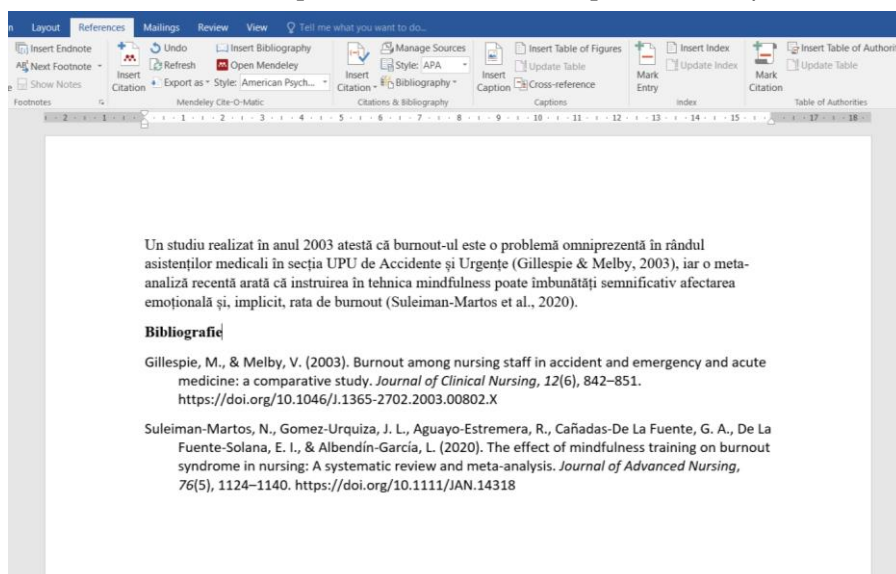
n Layout References Mailings Review View Tell me what you want to do...

Insert Endnote
Next Footnote
Show Notes
Footnotes

Insert Citation
Undo
Refresh
Export as
Insert Bibliography
Open Mendeley
Style: American Psych...
Mendeley Cite-O-Matic

Insert Citation
Manage Sources
Style: APA
Bibliography
Citations & Bibliography

Insert Caption
Insert Table of Figures
Update Table
Cross-reference
Captions

Mark Entry
Insert Index
Update Index
Index

Mark Citation
Insert Table of Authori
Update Table
Table of Authorities

2 1 1 2 3 4 5 6 7 8 9 10 11 12 13 14 15 17 18

Un studiu realizat în anul 2003 atestă că burnout-ul este o problemă omniprezentă în rândul asistenților medicali în secția UPU de Accidente și Urgențe (Gillespie & Melby, 2003), iar o meta-analiză recentă arată că instruirea în tehnica mindfulness poate îmbunătăți semnificativ afectarea emoțională și, implicit, rata de burnout (Suleiman-Martos et al., 2020).

**Bibliografie**

Gillespie, M., & Melby, V. (2003). Burnout among nursing staff in accident and emergency and acute medicine: a comparative study. *Journal of Clinical Nursing*, *12*(6), 842–851. https://doi.org/10.1046/J.1365-2702.2003.00802.X

Suleiman-Martos, N., Gomez-Urquiza, J. L., Aguayo-Estremera, R., Cañadas-De La Fuente, G. A., De La Fuente-Solana, E. I., & Albendín-García, L. (2020). The effect of mindfulness training on burnout syndrome in nursing: A systematic review and meta-analysis. *Journal of Advanced Nursing*, *76*(5), 1124–1140. https://doi.org/10.1111/JAN.14318